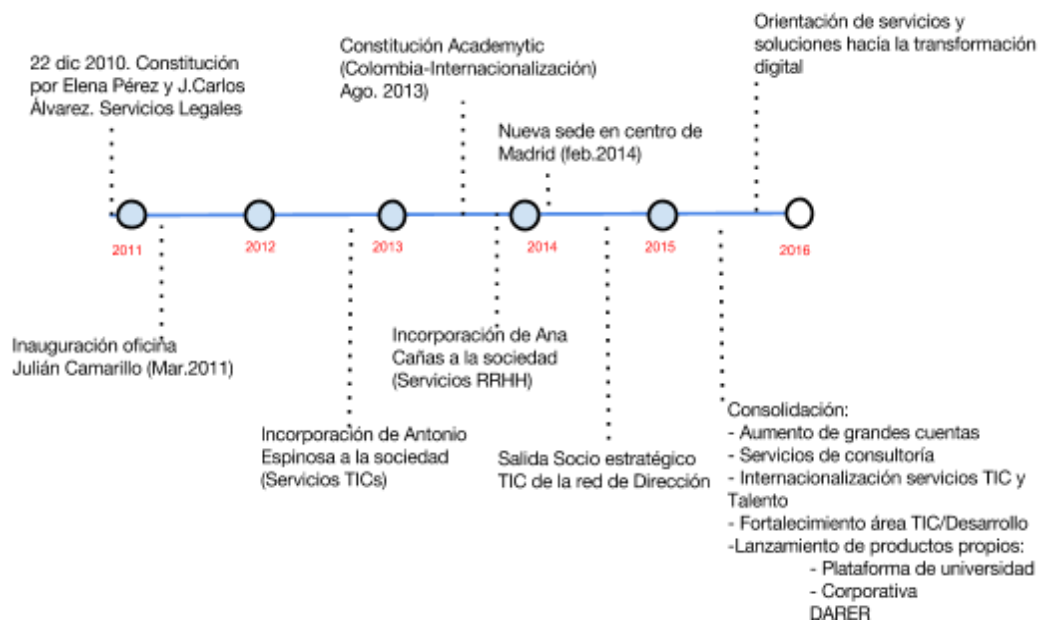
22 dic 2010. Constitución por Elena Pérez y J.Carlos Álvarez. Servicios Legales

Constitución Academytic (Colombia-Internacionalización) Ago. 2013)

Orientación de servicios y soluciones hacia la transformación digital

Nueva sede en centro de Madrid (feb.2014)

2011

2012

2013

2014

2015

2016

Inauguración oficina Julián Camarillo (Mar.2011)

Incorporación de Ana Cañas a la sociedad (Servicios RRHH)

Incorporación de Antonio Espinosa a la sociedad (Servicios TICs)

Salida Socio estratégico TIC de la red de Dirección

Consolidación:
- Aumento de grandes cuentas
- Servicios de consultoría
- Internacionalización servicios TIC y Talento
- Fortalecimiento área TIC/Desarrollo
-Lanzamiento de productos propios:
- Plataforma de universidad
- Corporativa
DARER